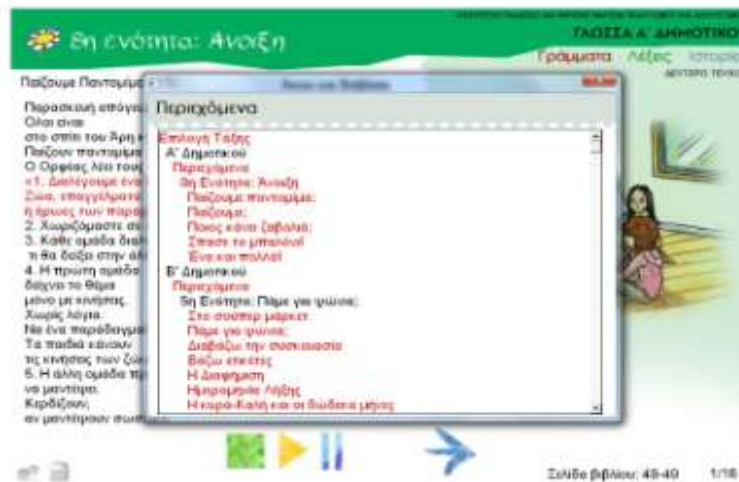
8η ενότητα: Ανοιξη

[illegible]
ΓΛΩΣΣΑ Α' ΔΗΜΟΤΙΚΟΥ
Γράμματα Λέξεις Ιστορί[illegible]
ΔΕΥΤΕΡΟ ΤΕΥΧΟ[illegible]

Παίζουμε Παντομίμ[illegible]

Παρασκευή απόγευ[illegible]
Όλοι είναι
στο σπίτι του Άρη κ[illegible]
Παίζουν παντομίμα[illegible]
Ο Ορφέας λέει τους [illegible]
«1. Διαλέγουμε ένα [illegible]
Ζώα, επαγγέλματα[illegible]
ή ήρωες των παρα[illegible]
2. Χωριζόμαστε σε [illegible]
3. Κάθε ομάδα δια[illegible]
τι θα δείξει στην άλ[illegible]
4. Η πρώτη ομάδα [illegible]
δείχνει το θέμα
μόνο με κινήσεις.
Χωρίς λόγια.
Να ένα παράδειγμα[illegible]
Τα παιδιά κάνουν
τις κινήσεις των ζώ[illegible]
5. Η άλλη ομάδα πρ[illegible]
να μαντέψει.
Κερδίζουν,
αν μαντέψουν σωσ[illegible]

Λίστα και Βιβλίου

Περιεχόμενα

Επιλογή Τάξης
Α' Δημοτικού
Περιεχόμενα
8η Ενότητα: Άνοιξη
Παίζουμε παντομίμα
Παίζουμε
Ποιος κάνει ζαβολιά;
Σπάσε το μπαλόνι!
Ένα και πολλοί
Β' Δημοτικού
Περιεχόμενα
5η Ενότητα: Πάμε για ψώνια;
Στο σούπερ μάρκετ
Πάμε για ψώνια;
Διαβάζω την συσκευασία
Βάζω ετικέτες
Η Διαφήμιση
Ημερομηνία λήξης
Η κυρα-Καλή και οι δώδεκα μήνες

Σελίδα βιβλίου: 48-49 1/16